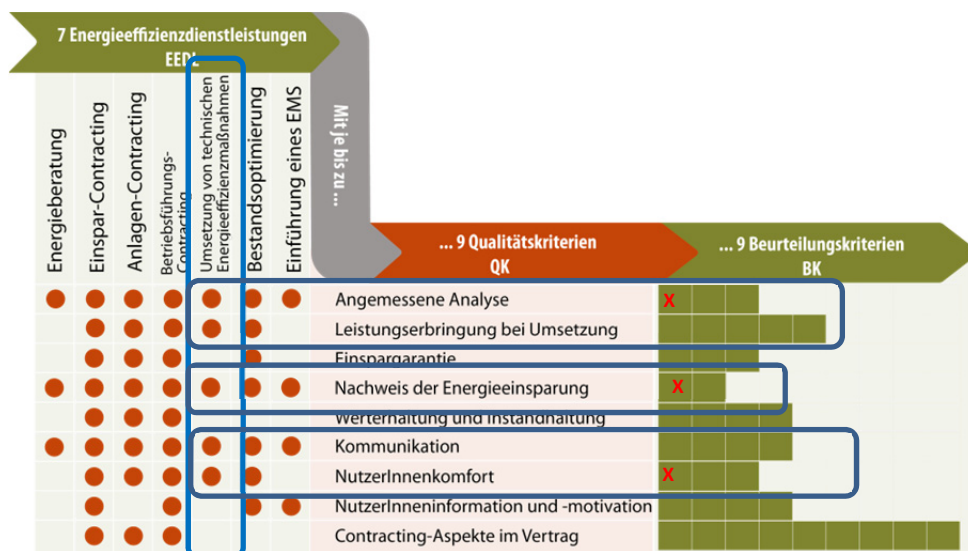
7 Energieeffizienzdienstleistungen
EEDL

Energieberatung
Einspar-Contracting
Anlagen-Contracting
Betriebsführungs-Contracting
Umsetzung von technischen Energieeffizienzmaßnahmen
Bestandsoptimierung
Einführung eines EMS

Mit je bis zu ...

... 9 Qualitätskriterien
QK

... 9 Beurteilungskriterien
BK

Angemessene Analyse
X
Leistungserbringung bei Umsetzung
Einspargarantie
Nachweis der Energieeinsparung
X
Werterhaltung und Instandhaltung
Kommunikation
NutzerInnenkomfort
X
NutzerInneninformation und -motivation
Contracting-Aspekte im Vertrag